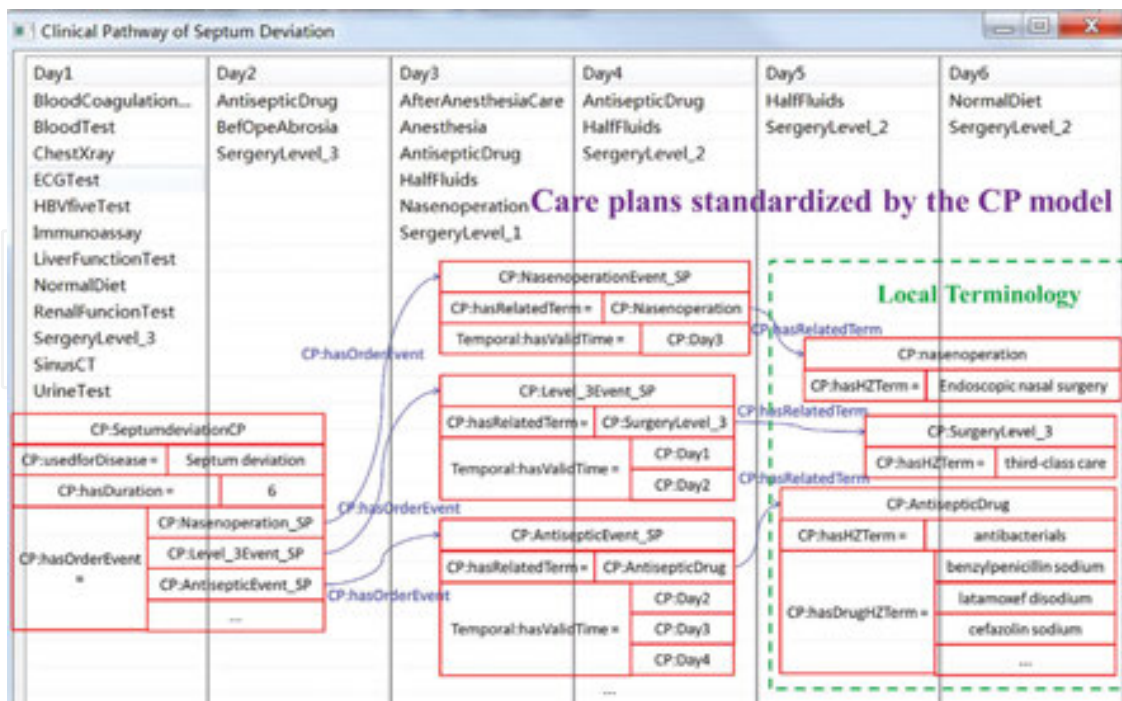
Clinical Pathway of Septum Deviation

Day1
BloodCoagulation...
BloodTest
ChestXray
ECGTest
HBVfiveTest
Immunoassay
LiverFunctionTest
NormalDiet
RenalFuncionTest
SergeryLevel_3
SinusCT
UrineTest

Day2
AntisepticDrug
BefOpeAbrosia
SergeryLevel_3

Day3
AfterAnesthesiaCare
Anesthesia
AntisepticDrug
HalfFluids
Nasenoperation
SergeryLevel_1

Day4
AntisepticDrug
HalfFluids
SergeryLevel_2

Day5
HalfFluids
SergeryLevel_2

Day6
NormalDiet
SergeryLevel_2

Care plans standardized by the CP model

Local Terminology

| CP:SeptumdeviationCP | |
|---|---|
| CP:usedforDisease = | Septum deviation |
| CP:hasDuration = | 6 |
| CP:hasOrderEvent = | CP:Nasenoperation_SP |
| | CP:Level_3Event_SP |
| | CP:AntisepticEvent_SP |
| | ... |

CP:hasOrderEvent
CP:hasOrderEvent
CP:hasOrderEvent

| CP:NasenoperationEvent_SP | |
|---|---|
| CP:hasRelatedTerm = | CP:Nasenoperation |
| Temporal:hasValidTime = | CP:Day3 |

| CP:Level_3Event_SP | |
|---|---|
| CP:hasRelatedTerm = | CP:SurgeryLevel_3 |
| Temporal:hasValidTime = | CP:Day1 |
| | CP:Day2 |

| CP:AntisepticEvent_SP | |
|---|---|
| CP:hasRelatedTerm = | CP:AntisepticDrug |
| Temporal:hasValidTime = | CP:Day2 |
| | CP:Day3 |
| | CP:Day4 |

...

CP:hasRelatedTerm
CP:hasRelatedTerm
CP:hasRelatedTerm

| CP:nasenoperation | |
|---|---|
| CP:hasHZTerm = | Endoscopic nasal surgery |

| CP:SurgeryLevel_3 | |
|---|---|
| CP:hasHZTerm = | third-class care |

| CP:AntisepticDrug | |
|---|---|
| CP:hasHZTerm = | antibacterials |
| CP:hasDrugHZTerm = | benzylpenicillin sodium |
| | latamoxef disodium |
| | cefazolin sodium |
| | ... |